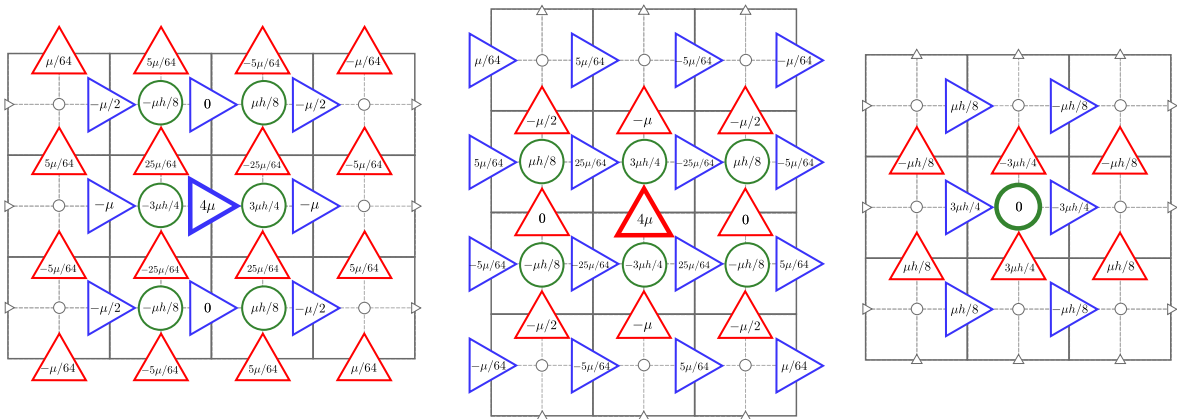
$\mu/64$ $5\mu/64$ $-5\mu/64$ $-\mu/64$

$-\mu/2$ $-\mu h/8$ $0$ $\mu h/8$ $-\mu/2$

$5\mu/64$ $25\mu/64$ $-25\mu/64$ $-5\mu/64$

$-\mu$ $-3\mu h/4$ $4\mu$ $3\mu h/4$ $-\mu$

$-5\mu/64$ $-25\mu/64$ $25\mu/64$ $5\mu/64$

$-\mu/2$ $-\mu h/8$ $0$ $\mu h/8$ $-\mu/2$

$-\mu/64$ $-5\mu/64$ $5\mu/64$ $\mu/64$

$\mu/64$ $5\mu/64$ $-5\mu/64$ $-\mu/64$

$-\mu/2$ $-\mu$ $-\mu/2$

$5\mu/64$ $\mu h/8$ $25\mu/64$ $3\mu h/4$ $-25\mu/64$ $\mu h/8$ $-5\mu/64$

$0$ $4\mu$ $0$

$-5\mu/64$ $-\mu h/8$ $-25\mu/64$ $-3\mu h/4$ $25\mu/64$ $-\mu h/8$ $5\mu/64$

$-\mu/2$ $-\mu$ $-\mu/2$

$-\mu/64$ $-5\mu/64$ $5\mu/64$ $\mu/64$

$\mu h/8$ $-\mu h/8$

$-\mu h/8$ $-3\mu h/4$ $-\mu h/8$

$3\mu h/4$ $0$ $-3\mu h/4$

$\mu h/8$ $3\mu h/4$ $\mu h/8$

$\mu h/8$ $-\mu h/8$